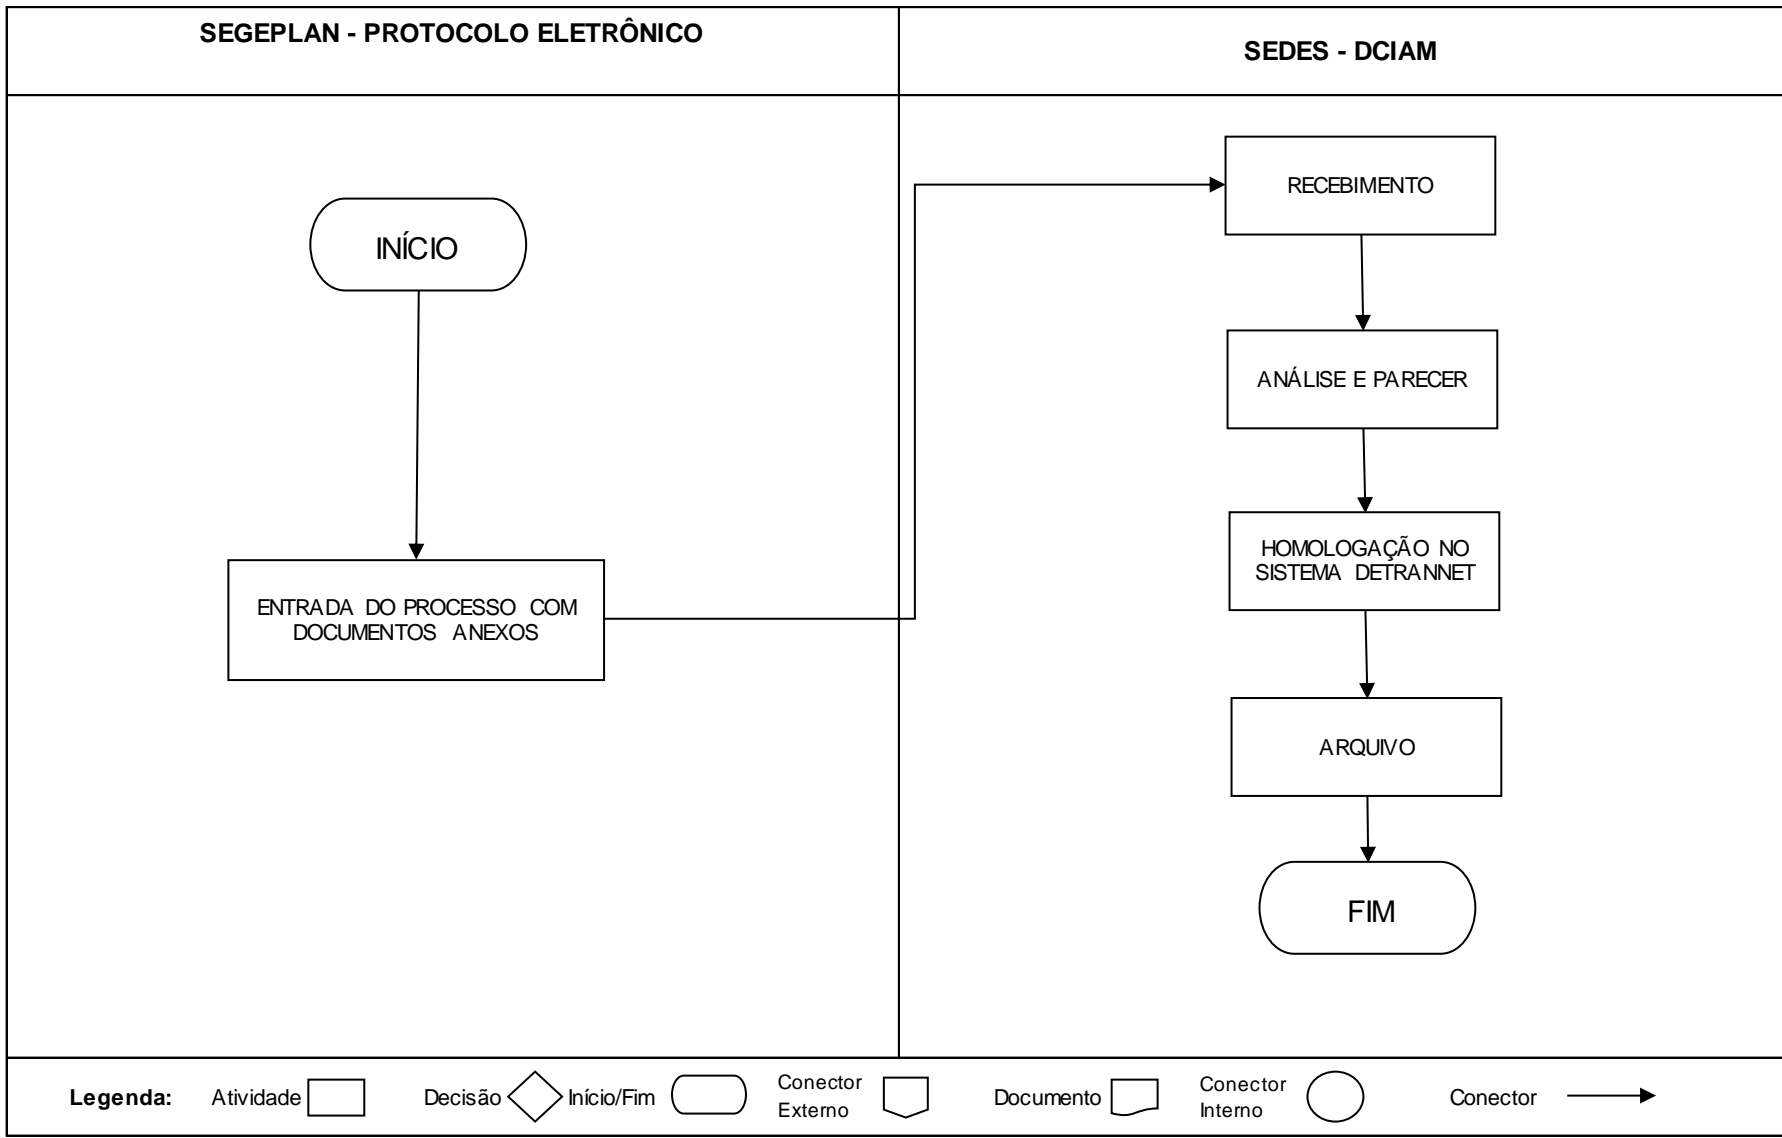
SEGEPLAN - PROTOCOLO ELETRÔNICO

INÍCIO

ENTRADA DO PROCESSO COM DOCUMENTOS ANEXOS

SEDES - DCIAM

RECEBIMENTO

ANÁLISE E PARECER

HOMOLOGAÇÃO NO SISTEMA DETRANNET

ARQUIVO

FIM

Legenda: Atividade Decisão Início/Fim Conector Externo Documento Conector Interno Conector